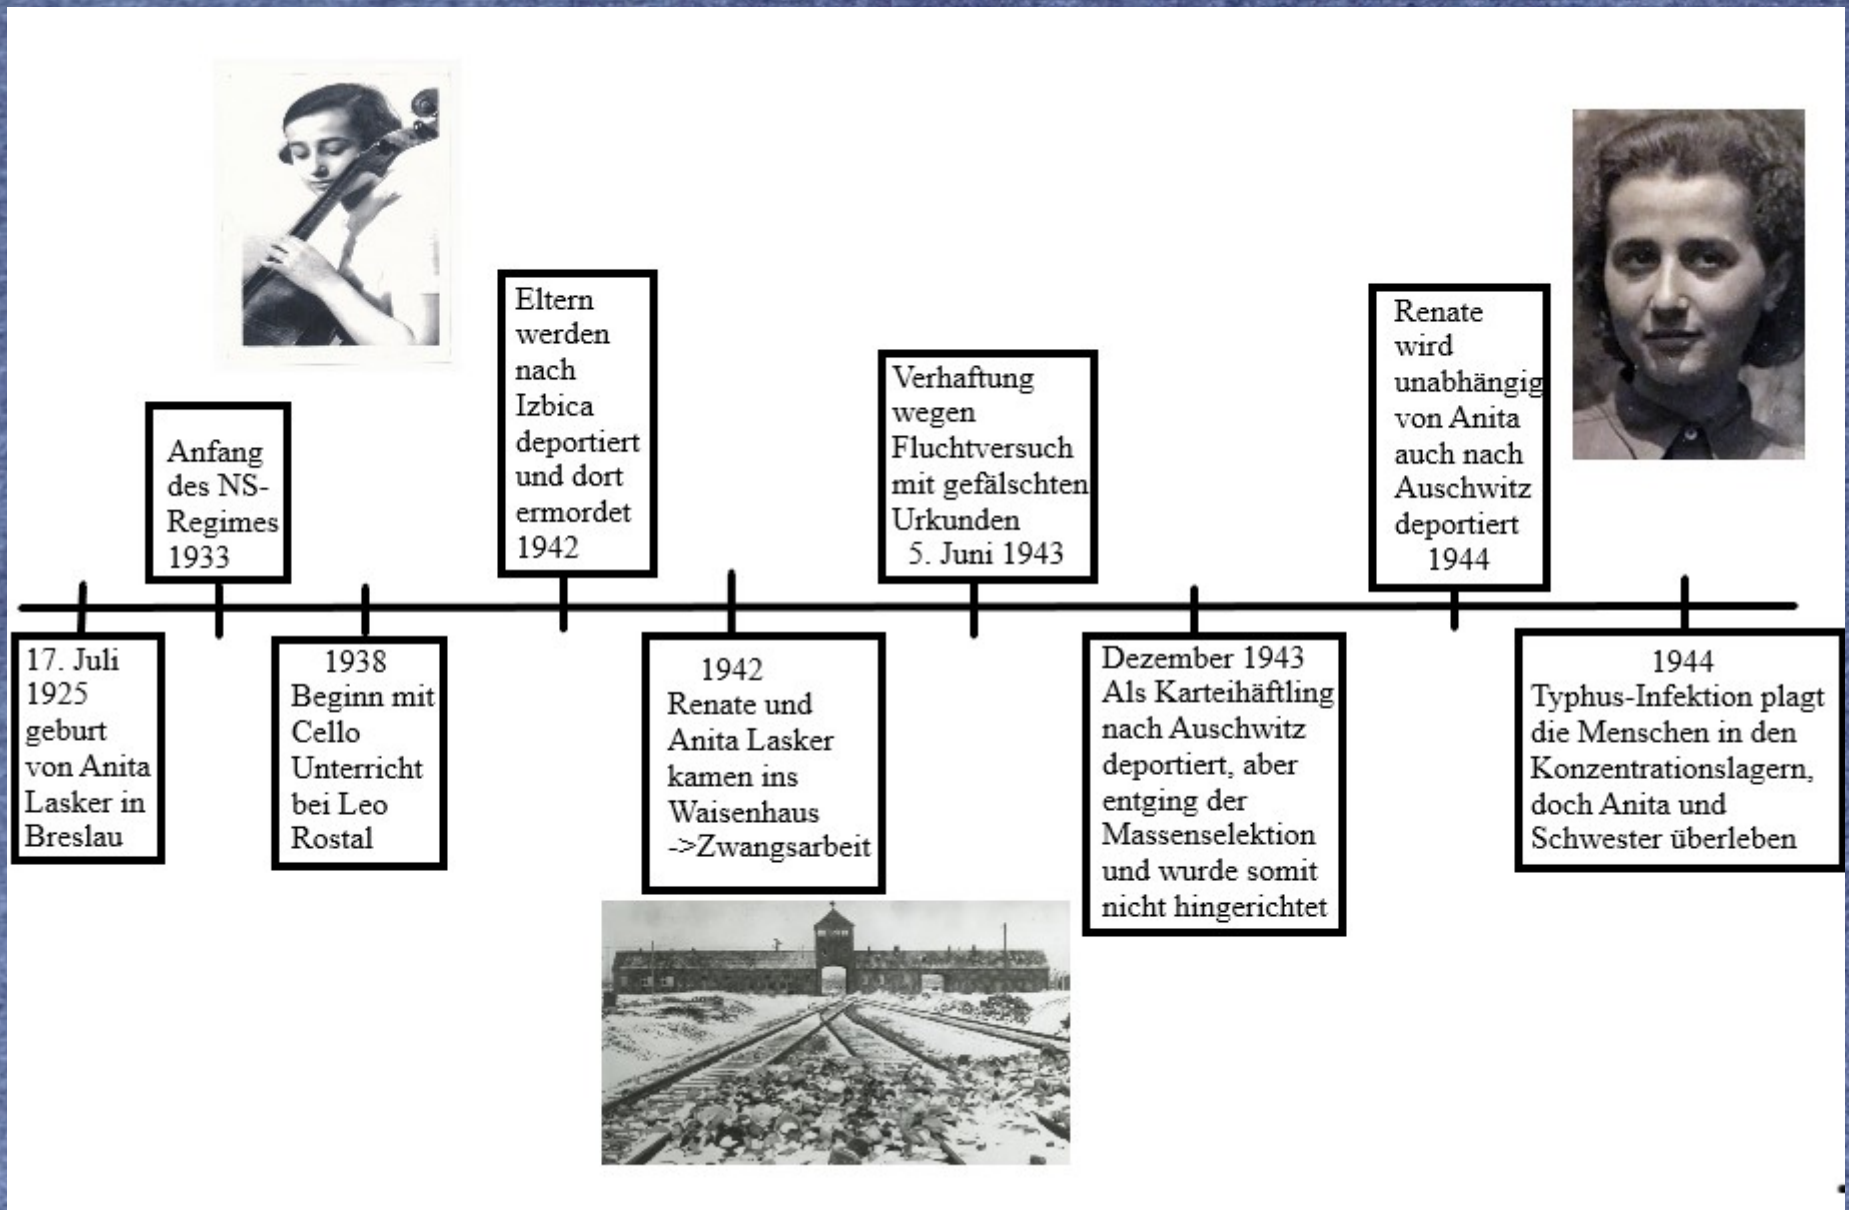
17. Juli 1925 geburt von Anita Lasker in Breslau

Anfang des NS-Regimes 1933

1938 Beginn mit Cello Unterricht bei Leo Rostal

Eltern werden nach Izbica deportiert und dort ermordet 1942

1942 Renate und Anita Lasker kamen ins Waisenhaus ->Zwangsarbeit

Verhaftung wegen Fluchtversuch mit gefälschten Urkunden 5. Juni 1943

Dezember 1943 Als Karteihäftling nach Auschwitz deportiert, aber entging der Massenselektion und wurde somit nicht hingerichtet

Renate wird unabhängig von Anita auch nach Auschwitz deportiert 1944

1944 Typhus-Infektion plagt die Menschen in den Konzentrationslagern, doch Anita und Schwester überleben